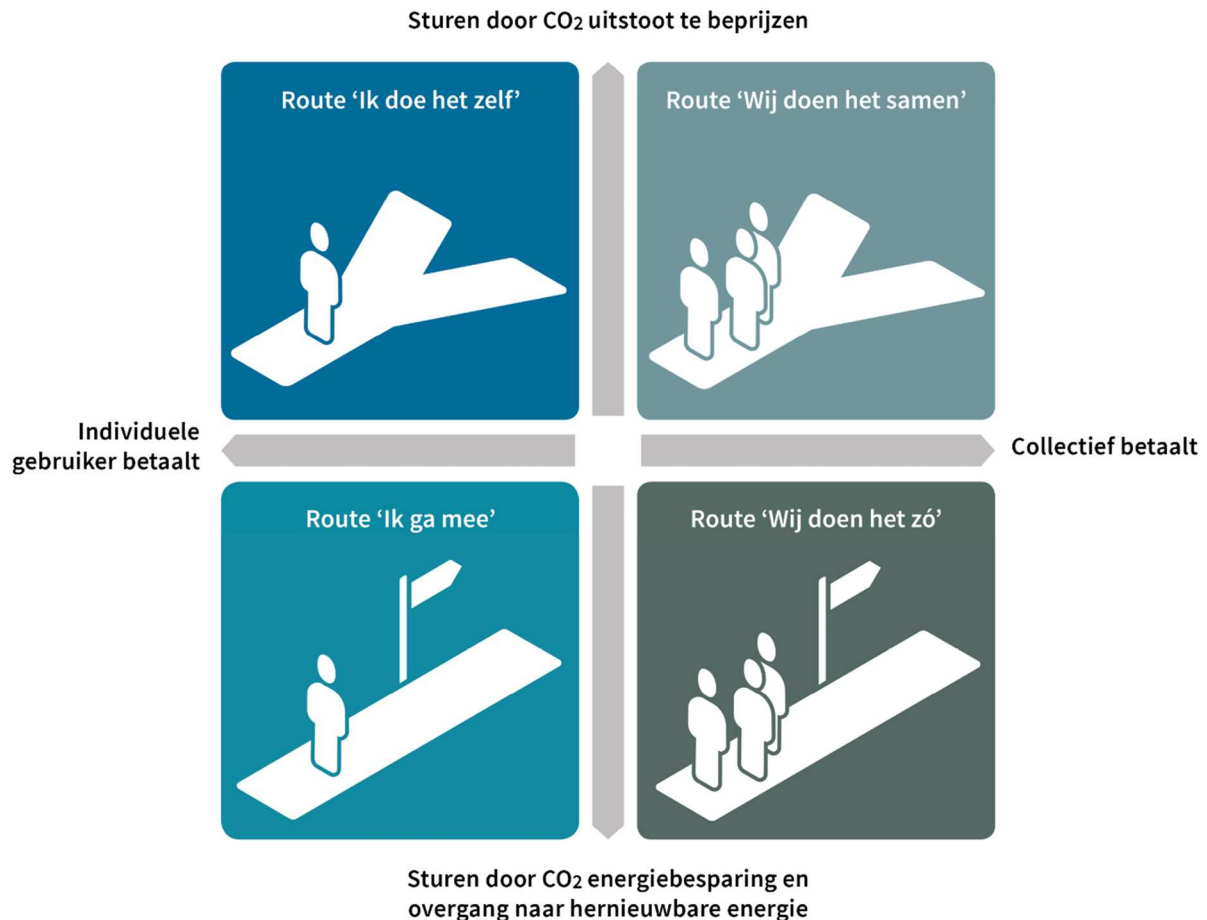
Sturen door $CO_2$ uitstoot te beprijzen

Route ‘Ik doe het zelf’

Route ‘Wij doen het samen’

Individuele gebruiker betaalt

Collectief betaalt

Route ‘Ik ga mee’

Route ‘Wij doen het zó’

Sturen door $CO_2$ energiebesparing en overgang naar hernieuwbare energie